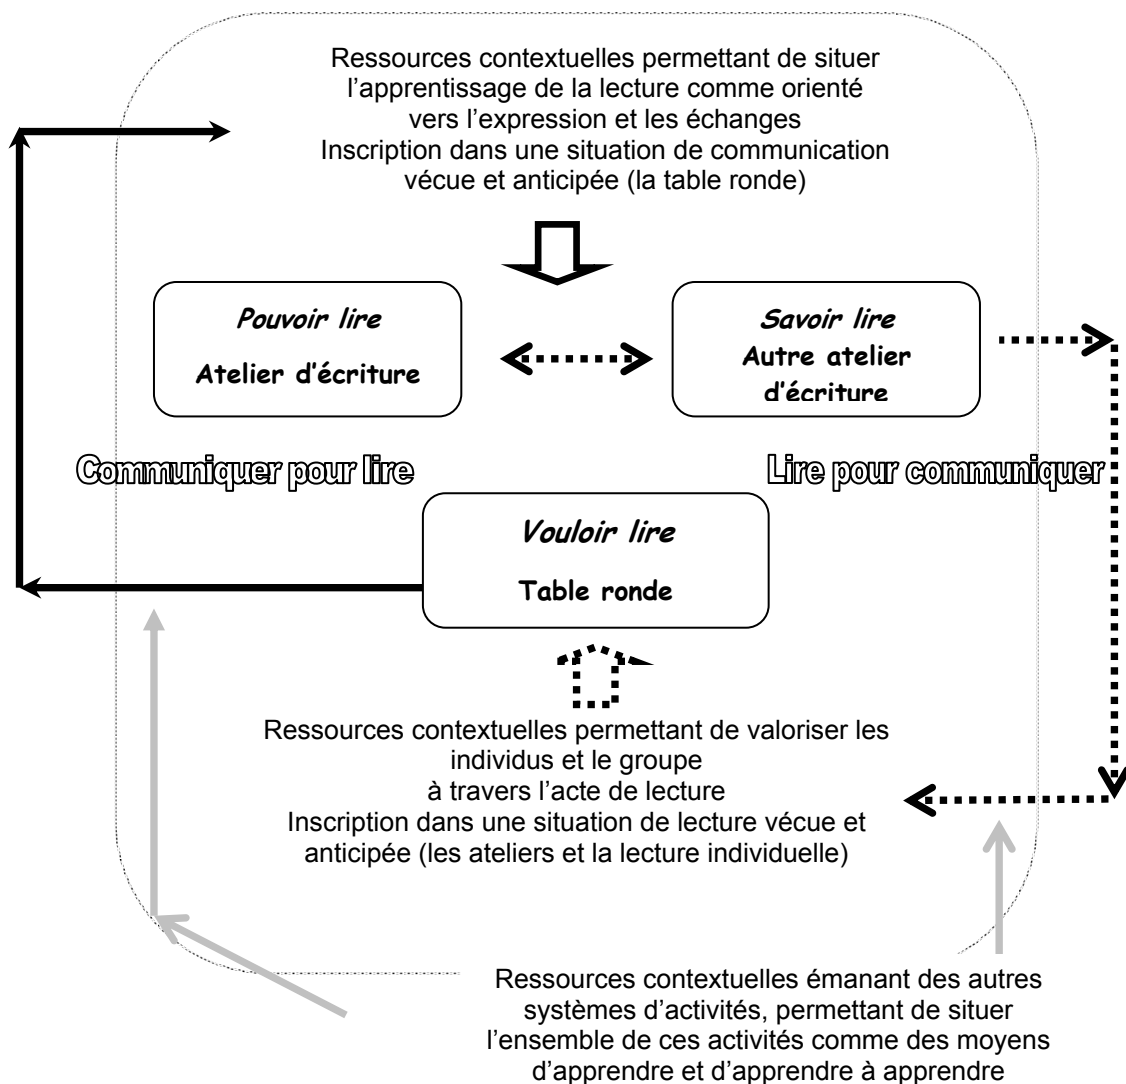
Ressources contextuelles permettant de situer l'apprentissage de la lecture comme orienté vers l'expression et les échanges
Inscription dans une situation de communication vécue et anticipée (la table ronde)

Pouvoir lire
Atelier d'écriture

Savoir lire
Autre atelier d'écriture

Communiquer pour lire

Lire pour communiquer

Vouloir lire
Table ronde

Ressources contextuelles permettant de valoriser les individus et le groupe
à travers l'acte de lecture
Inscription dans une situation de lecture vécue et anticipée (les ateliers et la lecture individuelle)

Ressources contextuelles émanant des autres systèmes d'activités, permettant de situer l'ensemble de ces activités comme des moyens d'apprendre et d'apprendre à apprendre